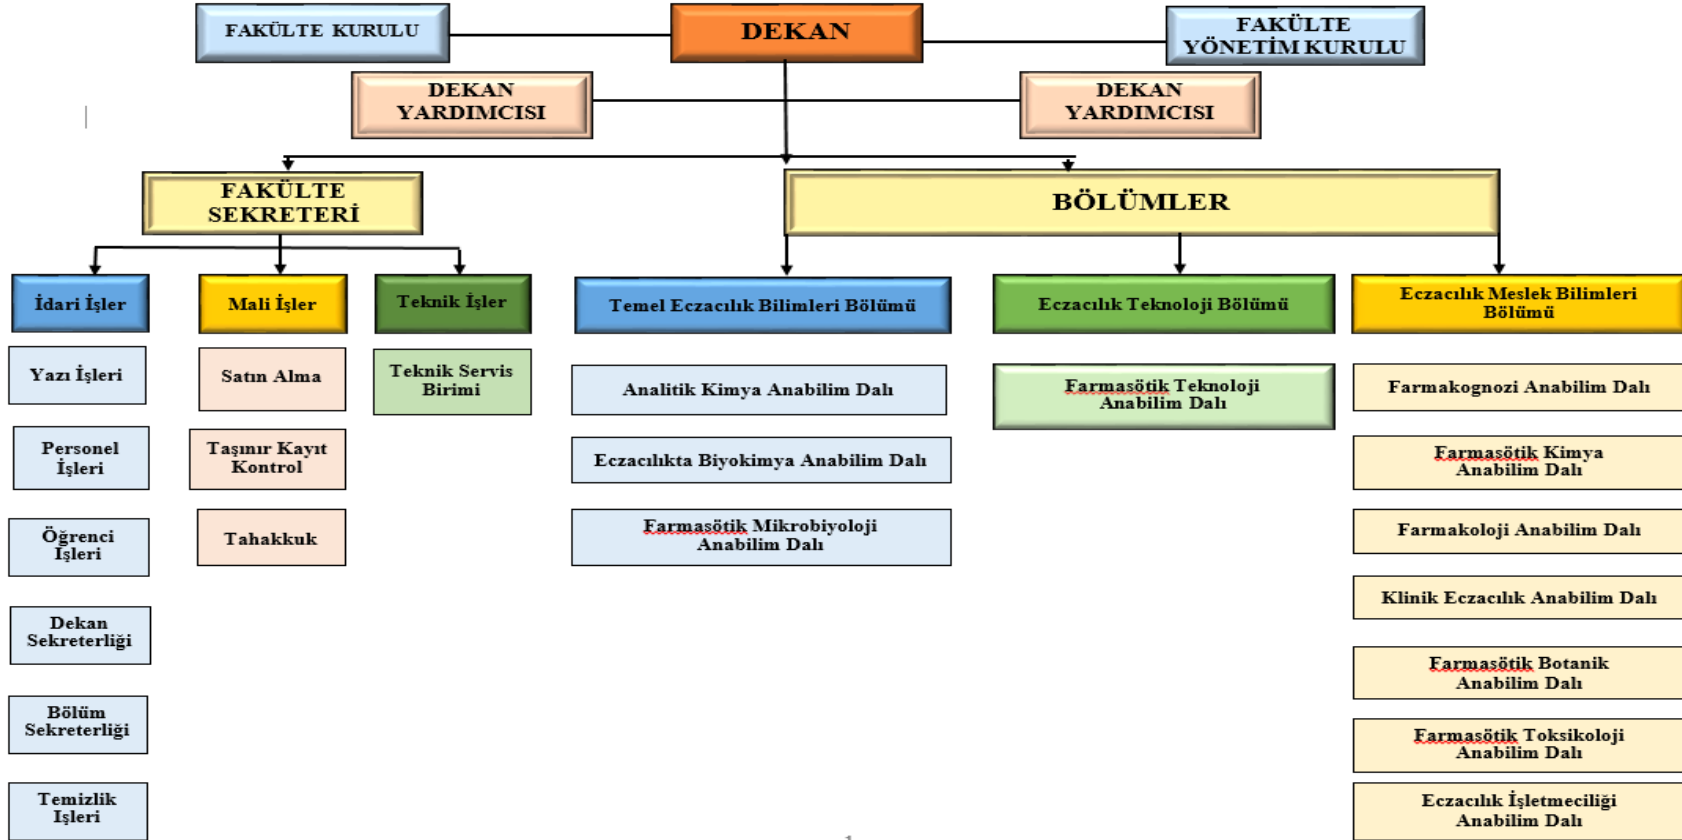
FAKÜLTE KURULU

DEKAN

FAKÜLTE YÖNETİM KURULU

DEKAN YARDIMCISI

DEKAN YARDIMCISI

FAKÜLTE SEKRETERİ

BÖLÜMLER

İdari İşler

Mali İşler

Teknik İşler

Temel Eczacılık Bilimleri Bölümü

Eczacılık Teknoloji Bölümü

Eczacılık Meslek Bilimleri Bölümü

Yazı İşleri

Satın Alma

Teknik Servis Birimi

Analitik Kimya Anabilim Dalı

Farmasötik Teknoloji Anabilim Dalı

Farmakognozi Anabilim Dalı

Personel İşleri

Taşınır Kayıt Kontrol

Eczacılıkta Biyokimya Anabilim Dalı

Farmasötik Kimya Anabilim Dalı

Öğrenci İşleri

Tahakkuk

Farmasötik Mikrobiyoloji Anabilim Dalı

Farmakoloji Anabilim Dalı

Dekan Sekreterliği

Klinik Eczacılık Anabilim Dalı

Bölüm Sekreterliği

Farmasötik Botanik Anabilim Dalı

Farmasötik Toksikoloji Anabilim Dalı

Temizlik İşleri

Eczacılık İşletmeciliği Anabilim Dalı